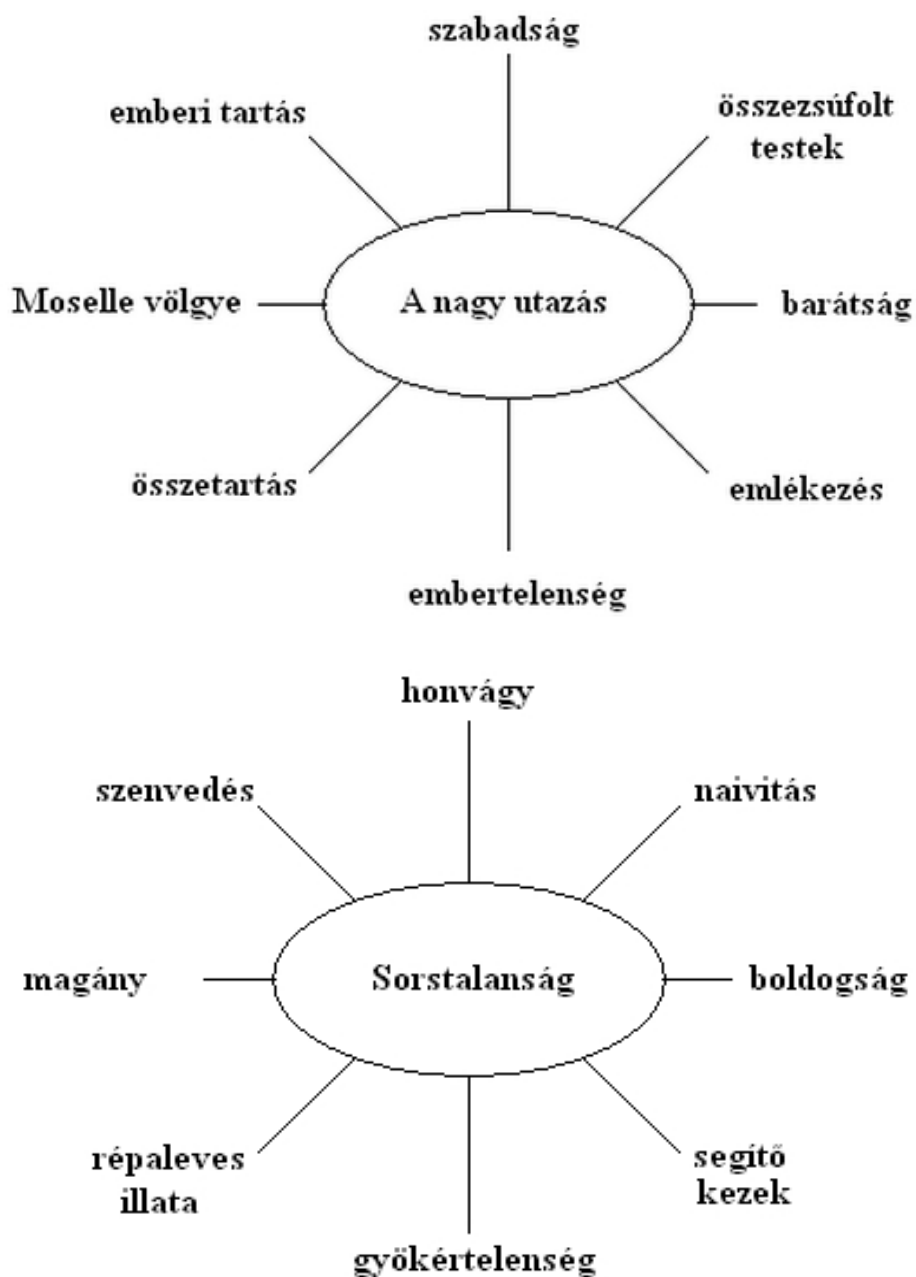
szabadság

emberi tartás

összezsúfolt testek

Moselle völgye

A nagy utazás

barátság

összetartás

emlékezés

embertelenség

honvágy

szenvedés

naivitás

magány

Sorstalanság

boldogság

répaleves illata

segítő kezek

gyökértelenség